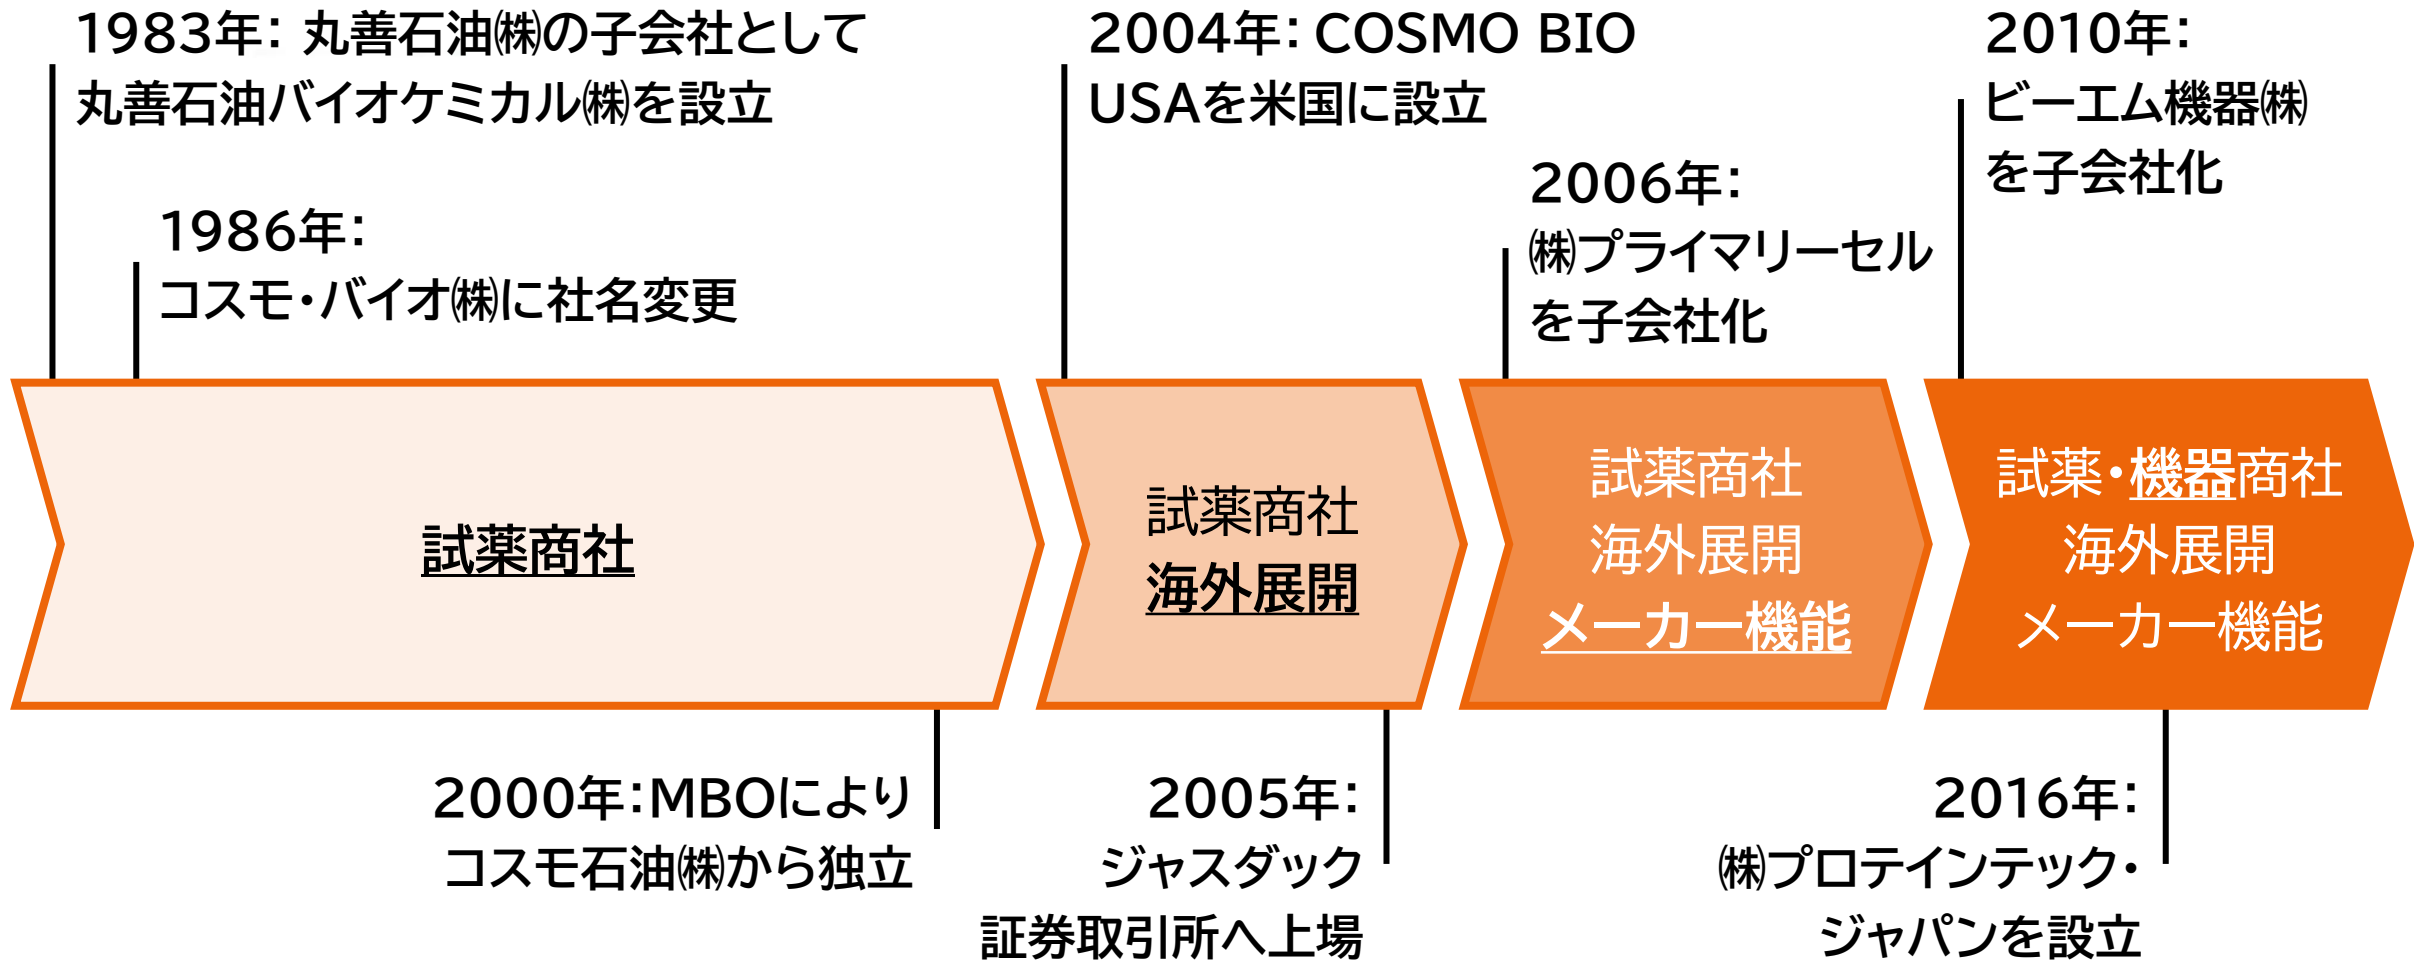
1983年：丸善石油㈱の子会社として丸善石油バイオケミカル㈱を設立

1986年：コスモ・バイオ㈱に社名変更

2004年：COSMO BIO USAを米国に設立

2006年：㈱プライマリーセルを子会社化

2010年：ビーエム機器㈱を子会社化

試薬商社

試薬商社
海外展開

試薬商社
海外展開
メーカー機能

試薬・機器商社
海外展開
メーカー機能

2000年：MBOによりコスモ石油㈱から独立

2005年：ジャスダック証券取引所へ上場

2016年：㈱プロテインテック・ジャパンを設立